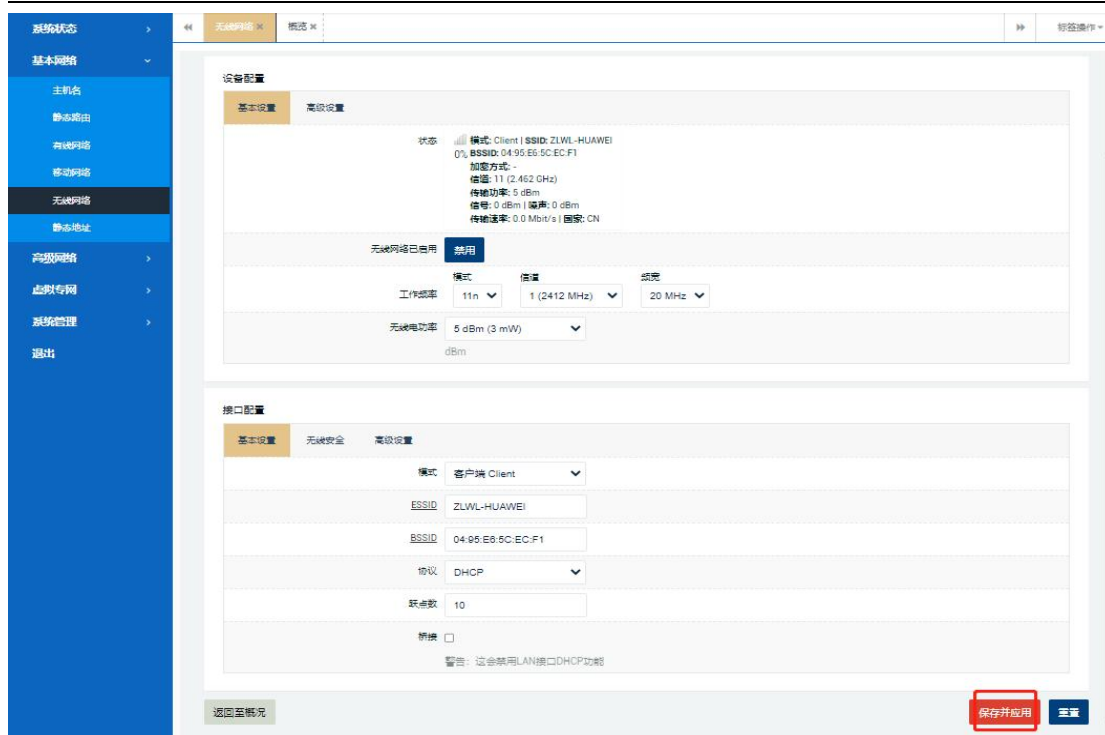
系统状态 ›
基本网络 ⌄
主机名
静态路由
有线网络
移动网络
无线网络
静态地址
高级网络 ›
虚拟专网 ›
系统管理 ›
退出

无线网络 ✖ 概览 ✖ 标签操作

设备配置
基本设置 高级设置
状态 0% 模式: Client | SSID: ZLWL-HUAWEI
BSSID: 04:95:E6:5C:EC:F1
加密方式: -
信道: 11 (2.462 GHz)
传输功率: 5 dBm
信号: 0 dBm | 噪声: 0 dBm
传输速率: 0.0 Mbit/s | 国家: CN
无线网络已启用 禁用
工作频率 模式 11n 信道 1 (2412 MHz) 频宽 20 MHz
无线电功率 5 dBm (3 mW)
dBm

接口配置
基本设置 无线安全 高级设置
模式 客户端 Client
ESSID ZLWL-HUAWEI
BSSID 04:95:E6:5C:EC:F1
协议 DHCP
跃点数 10
桥接
警告: 这会禁用LAN接口DHCP功能

返回至概况 保存并应用 重置